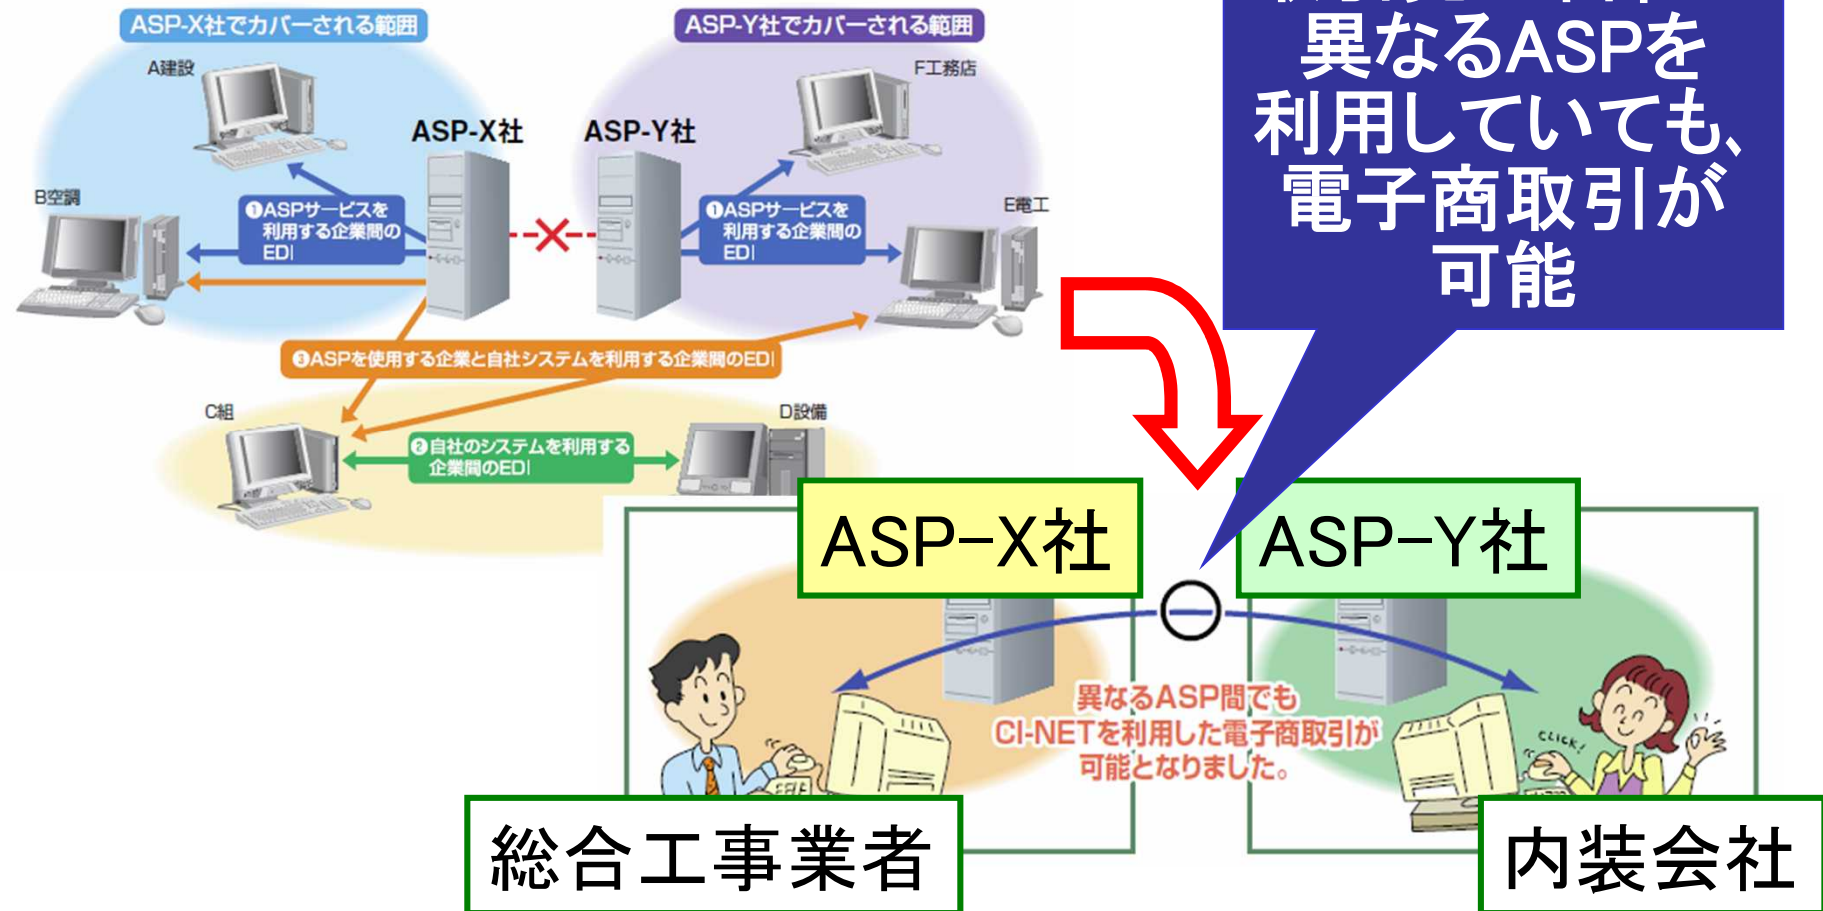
ASP-X社でカバーされる範囲

ASP-Y社でカバーされる範囲

A建設

F工務店

ASP-X社

ASP-Y社

B空調

E電工

❶ASPサービスを利用する企業間のEDI

❶ASPサービスを利用する企業間のEDI

❸ASPを使用する企業と自社システムを利用する企業間のEDI

C組

D設備

❷自社のシステムを利用する企業間のEDI

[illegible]
異なるASPを利用していても、電子商取引が可能

ASP−X社

ASP−Y社

異なるASP間でもCI-NETを利用した電子商取引が可能となりました。

CLICK!

総合工事業者

内装会社